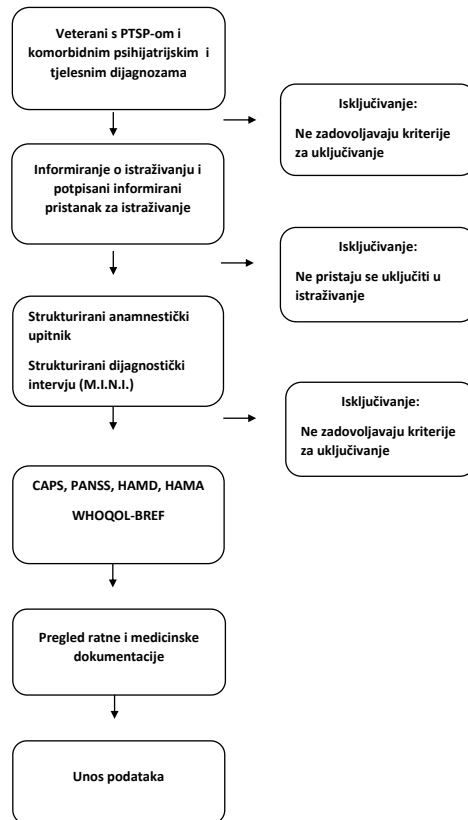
Veterani s PTSP-om i komorbidnim psihijatrijskim i tjelesnim dijagnozama

Isključivanje:

Ne zadovoljavaju kriterije za uključivanje

Informiranje o istraživanju i potpisani informirani pristanak za istraživanje

Isključivanje:

Ne pristaju se uključiti u istraživanje

Strukturirani anamnestički upitnik

Strukturirani dijagnostički intervju (M.I.N.I.)

Isključivanje:

Ne zadovoljavaju kriterije za uključivanje

CAPS, PANSS, HAMD, HAMA

WHOQOL-BREF

Pregled ratne i medicinske dokumentacije

Unos podataka